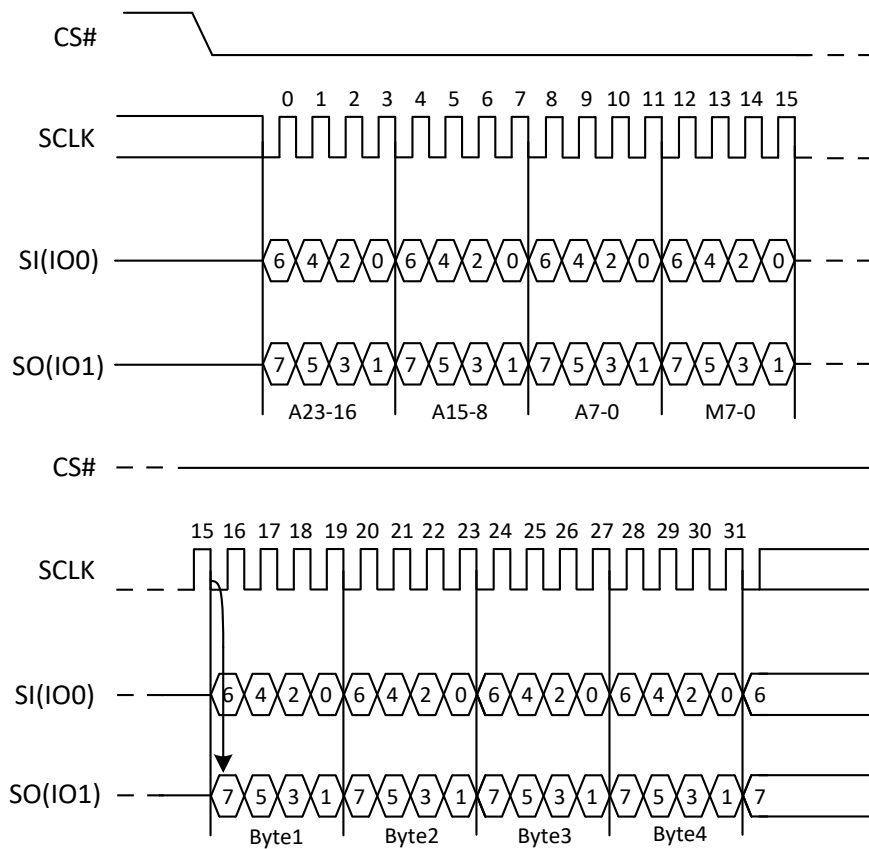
CS#

0 1 2 3 4 5 6 7 8 9 10 11 12 13 14 15

SCLK

SI(IO0)

6 4 2 0 6 4 2 0 6 4 2 0 6 4 2 0

SO(IO1)

7 5 3 1 7 5 3 1 7 5 3 1 7 5 3 1

A23-16 A15-8 A7-0 M7-0

CS#

15 16 17 18 19 20 21 22 23 24 25 26 27 28 29 30 31

SCLK

SI(IO0)

6 4 2 0 6 4 2 0 6 4 2 0 6 4 2 0 6

SO(IO1)

7 5 3 1 7 5 3 1 7 5 3 1 7 5 3 1 7

Byte1 Byte2 Byte3 Byte4